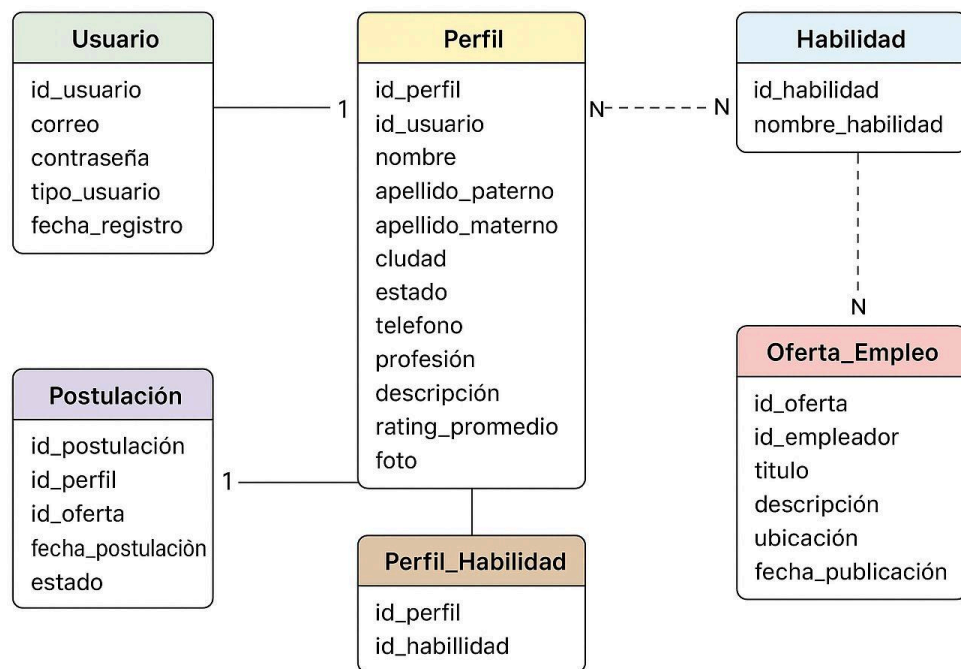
Usuario
id_usuario
correo
contraseña
tipo_usuario
fecha_registro

1

Perfil
id_perfil
id_usuario
nombre
apellido_paterno
apellido_materno
cludad
estado
telefono
profesión
descripción
rating_promedio
foto

N N

Habilidad
id_habilidad
nombre_habilidad

N

Oferta_Empleo
id_oferta
id_empleador
titulo
descripción
ubicación
fecha_publicación

Postulación
id_postulación
id_perfil
id_oferta
fecha_postulaciòn
estado

1

Perfil_Habilidad
id_perfil
id_habillidad